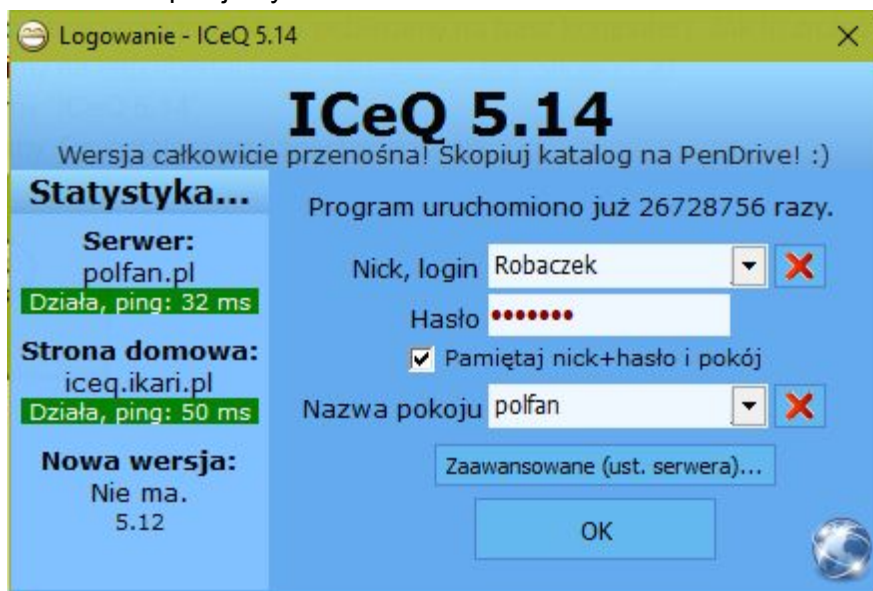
Logowanie - ICeQ 5.14

ICeQ 5.14
Wersja całkowicie przenośna! Skopiuj katalog na PenDrive! :)

Statystyka...

Serwer:
polfan.pl
Działa, ping: 32 ms

Strona domowa:
iceq.ikari.pl
Działa, ping: 50 ms

Nowa wersja:
Nie ma.
5.12

Program uruchomiono już 26728756 razy.

Nick, login Robaczek

Hasło •••••••

Pamiętaj nick+hasło i pokój

Nazwa pokoju polfan

Zaawansowane (ust. serwera)...

OK